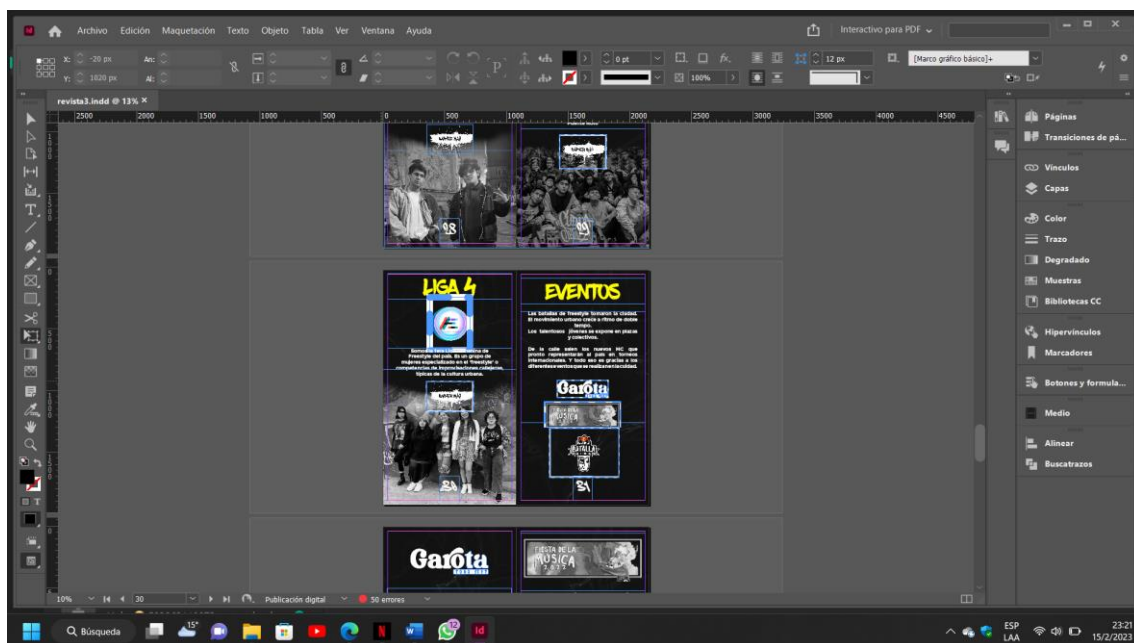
Archivo Edición Maquetación Texto Objeto Tabla Ver Ventana Ayuda

Interactivo para PDF

X: -20 px
Y: 1020 px
An:
Al:
0 pt
100%
12 px
[Marco gráfico básico]+

revista3.indd @ 13% ×

2500 2000 1500 1000 500 0 500 1000 1500 2000 2500 3000 3500 4000 4500

28
29

LIGA 4

EVENTOS

Las batallas de freestyle tomaron la ciudad. El movimiento urbano crece a ritmo de doble tempo.
Los talentosos jóvenes se expone en plazas y colectivos.

De la calle salen los nuevos MC que pronto representarán al país en torneos internacionales. Y todo eso es gracias a los diferentes eventos que se realizan en la ciudad.

Garota

FIESTA DE LA MÚSICA

BATALLA

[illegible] de Freestyle del país. Es un grupo de mujeres especializado en el "freestyle" o competencias de improvisaciones callejeras, típicas de la cultura urbana.

24
34

Garota

FIESTA DE LA MÚSICA

10% 30 Publicación digital 50 errores

Páginas
Transiciones de pá...
Vínculos
Capas
Color
Trazo
Degradado
Muestras
Bibliotecas CC
Hipervínculos
Marcadores
Botones y formula...
Medio
Alinear
Buscatrazos

Búsqueda
15°
12
ESP LAA
23:21
15/2/2023